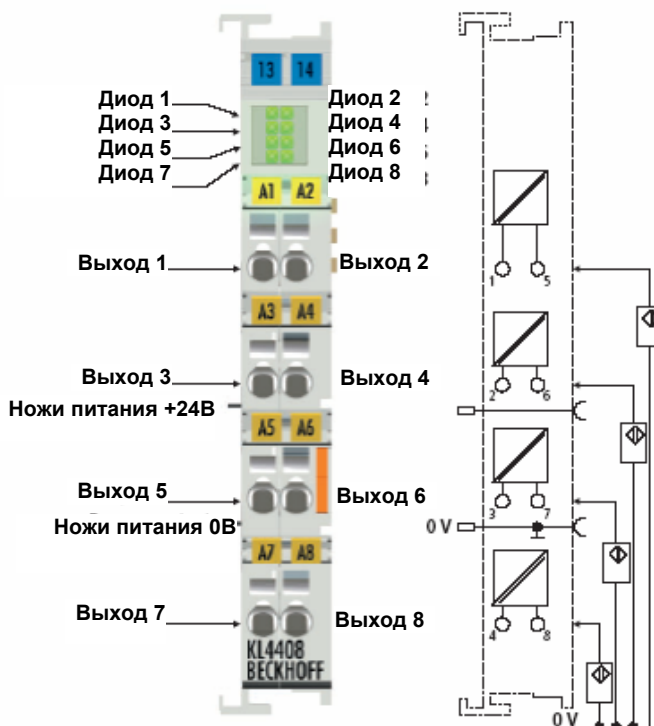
13 14

Диод 1
Диод 3
Диод 5
Диод 7

Диод 2
Диод 4
Диод 6
Диод 8

A1 A2

Выход 1
Выход 2

A3 A4

Выход 3
Выход 4

Ножи питания +24В

A5 A6

Выход 5
Выход 6

Ножи питания 0В

A7 A8

Выход 7
Выход 8

KL4408
BECKHOFF

1 5
2 6
3 7
4 8

0 V
0 V